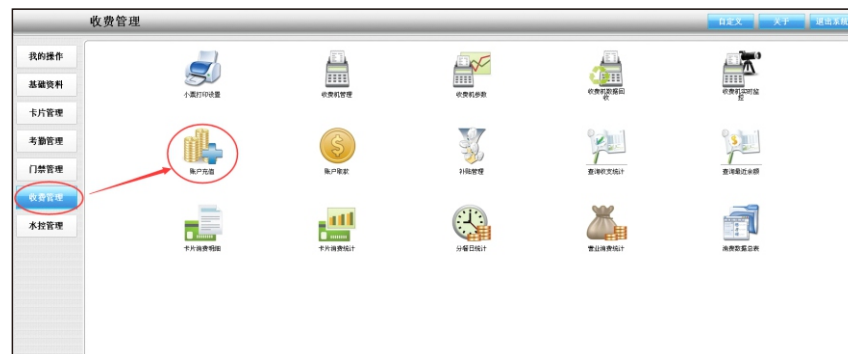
收费管理

自定义 关于 退出系统

我的操作
基础资料
卡片管理
考勤管理
门禁管理
收费管理
水控管理

小票打印设置
收费机管理
收费机参数
收费机数据回收
收费机实时监控

账户充值
账户取款
补贴管理
查询收支统计
查询单位余额

卡片消费明细
卡片消费统计
分餐日统计
营业消费统计
消费数据查询